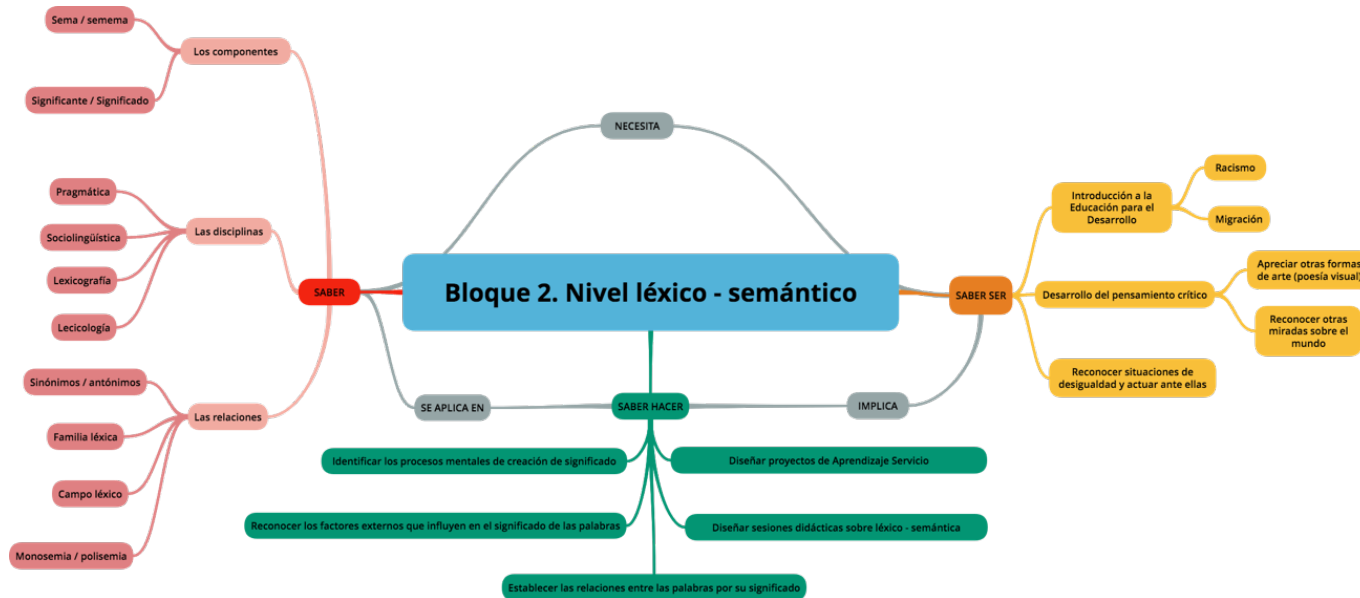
Bloque 2. Nivel léxico - semántico

NECESITA

SABER

Los componentes
Sema / semema
Significante / Significado

Las disciplinas
Pragmática
Sociolingüística
Lexicografía
Lecicología

Las relaciones
Sinónimos / antónimos
Familia léxica
Campo léxico
Monosemia / polisemia

SABER SER

Introducción a la Educación para el Desarrollo
Racismo
Migración

Desarrollo del pensamiento crítico
Apreciar otras formas de arte (poesía visual)
Reconocer otras miradas sobre el mundo

Reconocer situaciones de desigualdad y actuar ante ellas

SE APLICA EN
SABER HACER
IMPLICA

Identificar los procesos mentales de creación de significado
Diseñar proyectos de Aprendizaje Servicio
Reconocer los factores externos que influyen en el significado de las palabras
Diseñar sesiones didácticas sobre léxico - semántica
Establecer las relaciones entre las palabras por su significado